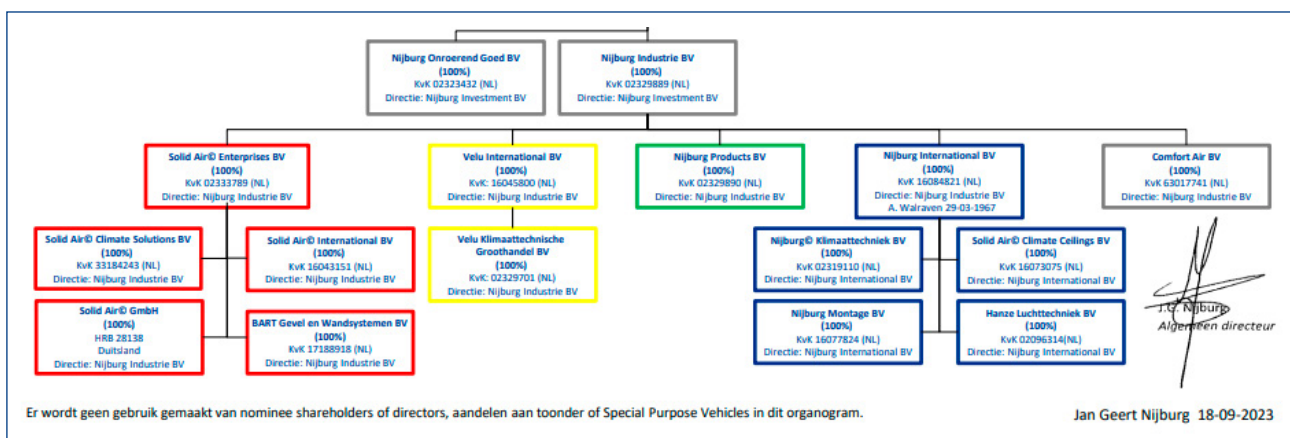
Nijburg Onroerend Goed BV
(100%)
KvK 02323432 (NL)
Directie: Nijburg Investment BV

Nijburg Industrie BV
(100%)
KvK 02329889 (NL)
Directie: Nijburg Investment BV

Solid Air© Enterprises BV
(100%)
KvK 02333789 (NL)
Directie: Nijburg Industrie BV

Velu International BV
(100%)
KvK: 16045800 (NL)
Directie: Nijburg Industrie BV

Nijburg Products BV
(100%)
KvK 02329890 (NL)
Directie: Nijburg Industrie BV

Nijburg International BV
(100%)
KvK 16084821 (NL)
Directie: Nijburg Industrie BV
A. Walraven 29-03-1967

Comfort Air BV
(100%)
KvK 63017741 (NL)
Directie: Nijburg Industrie BV

Solid Air© Climate Solutions BV
(100%)
KvK 33184243 (NL)
Directie: Nijburg Industrie BV

Solid Air© International BV
(100%)
KvK 16043151 (NL)
Directie: Nijburg Industrie BV

Velu Klimaattechnische Groothandel BV
(100%)
KvK: 02329701 (NL)
Directie: Nijburg Industrie BV

Nijburg© Klimaattechniek BV
(100%)
KvK 02319110 (NL)
Directie: Nijburg International BV

Solid Air© Climate Ceilings BV
(100%)
KvK 16073075 (NL)
Directie: Nijburg International BV

Solid Air© GmbH
(100%)
HRB 28138
Duitsland
Directie: Nijburg Industrie BV

BART Gevel en Wandsystemen BV
(100%)
KvK 17188918 (NL)
Directie: Nijburg Industrie BV

Nijburg Montage BV
(100%)
KvK 16077824 (NL)
Directie: Nijburg International BV

Hanze Luchttechniek BV
(100%)
KvK 02096314(NL)
Directie: Nijburg International BV

J.G. Nijburg
Algemeen directeur

Er wordt geen gebruik gemaakt van nominee shareholders of directors, aandelen aan toonder of Special Purpose Vehicles in dit organogram.

Jan Geert Nijburg 18-09-2023